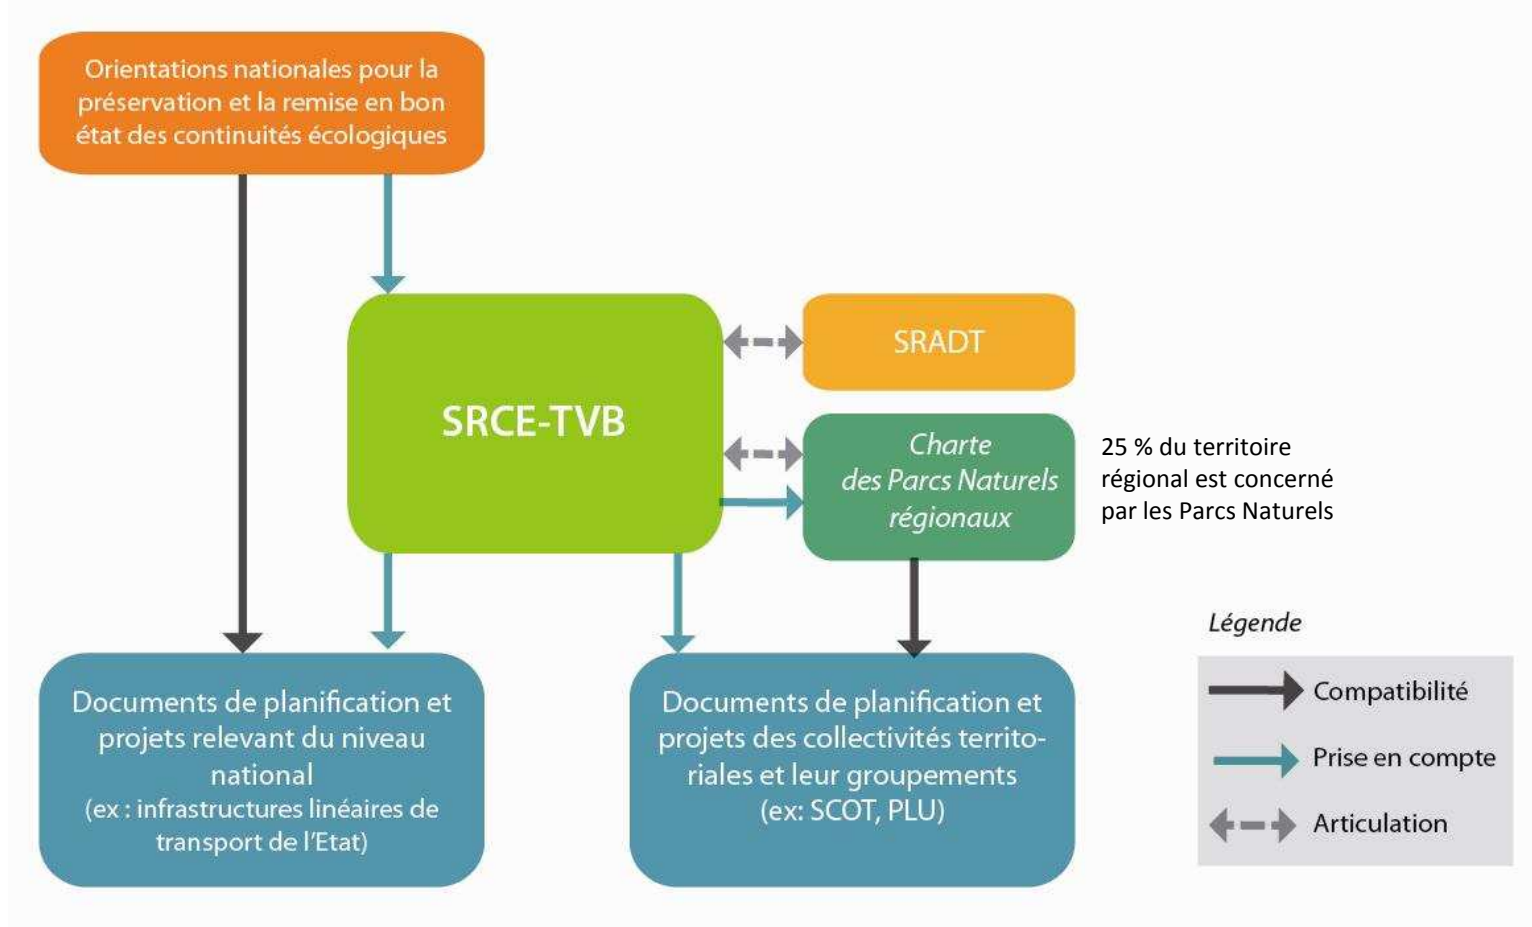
Orientations nationales pour la préservation et la remise en bon état des continuités écologiques

SRCE-TVB

SRADT

Charte des Parcs Naturels régionaux

25 % du territoire régional est concerné par les Parcs Naturels

Documents de planification et projets relevant du niveau national (ex : infrastructures linéaires de transport de l'Etat)

Documents de planification et projets des collectivités territoriales et leur groupements (ex: SCOT, PLU)

Légende

Compatibilité

Prise en compte

Articulation